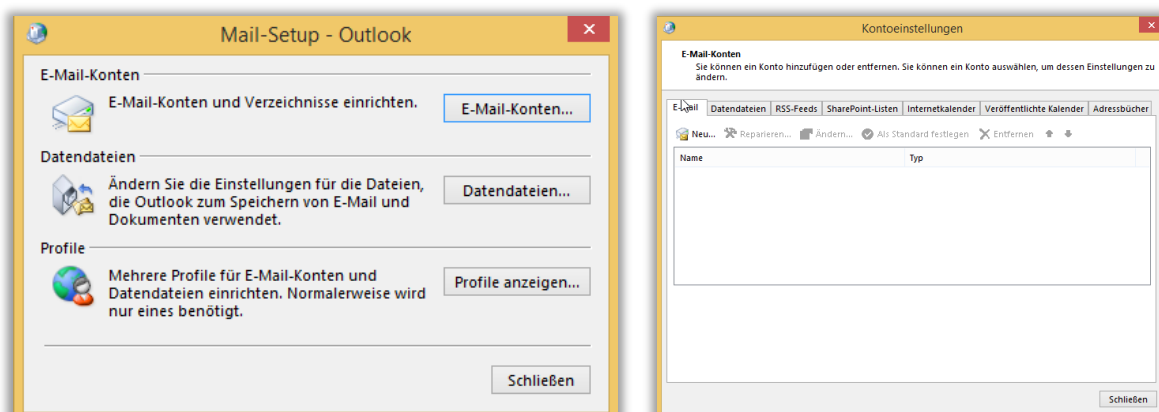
Mail-Setup - Outlook

E-Mail-Konten

E-Mail-Konten und Verzeichnisse einrichten.

E-Mail-Konten...

Datendateien

Ändern Sie die Einstellungen für die Dateien, die Outlook zum Speichern von E-Mail und Dokumenten verwendet.

Datendateien...

Profile

Mehrere Profile für E-Mail-Konten und Datendateien einrichten. Normalerweise wird nur eines benötigt.

Profile anzeigen...

Schließen

Kontoeinstellungen

E-Mail-Konten

Sie können ein Konto hinzufügen oder entfernen. Sie können ein Konto auswählen, um dessen Einstellungen zu ändern.

E-Mail | Datendateien | RSS-Feeds | SharePoint-Listen | Internetkalender | Veröffentlichte Kalender | Adressbücher

Neu... Reparieren... Ändern... Als Standard festlegen Entfernen

| Name | Typ |
|---|---|

Schließen